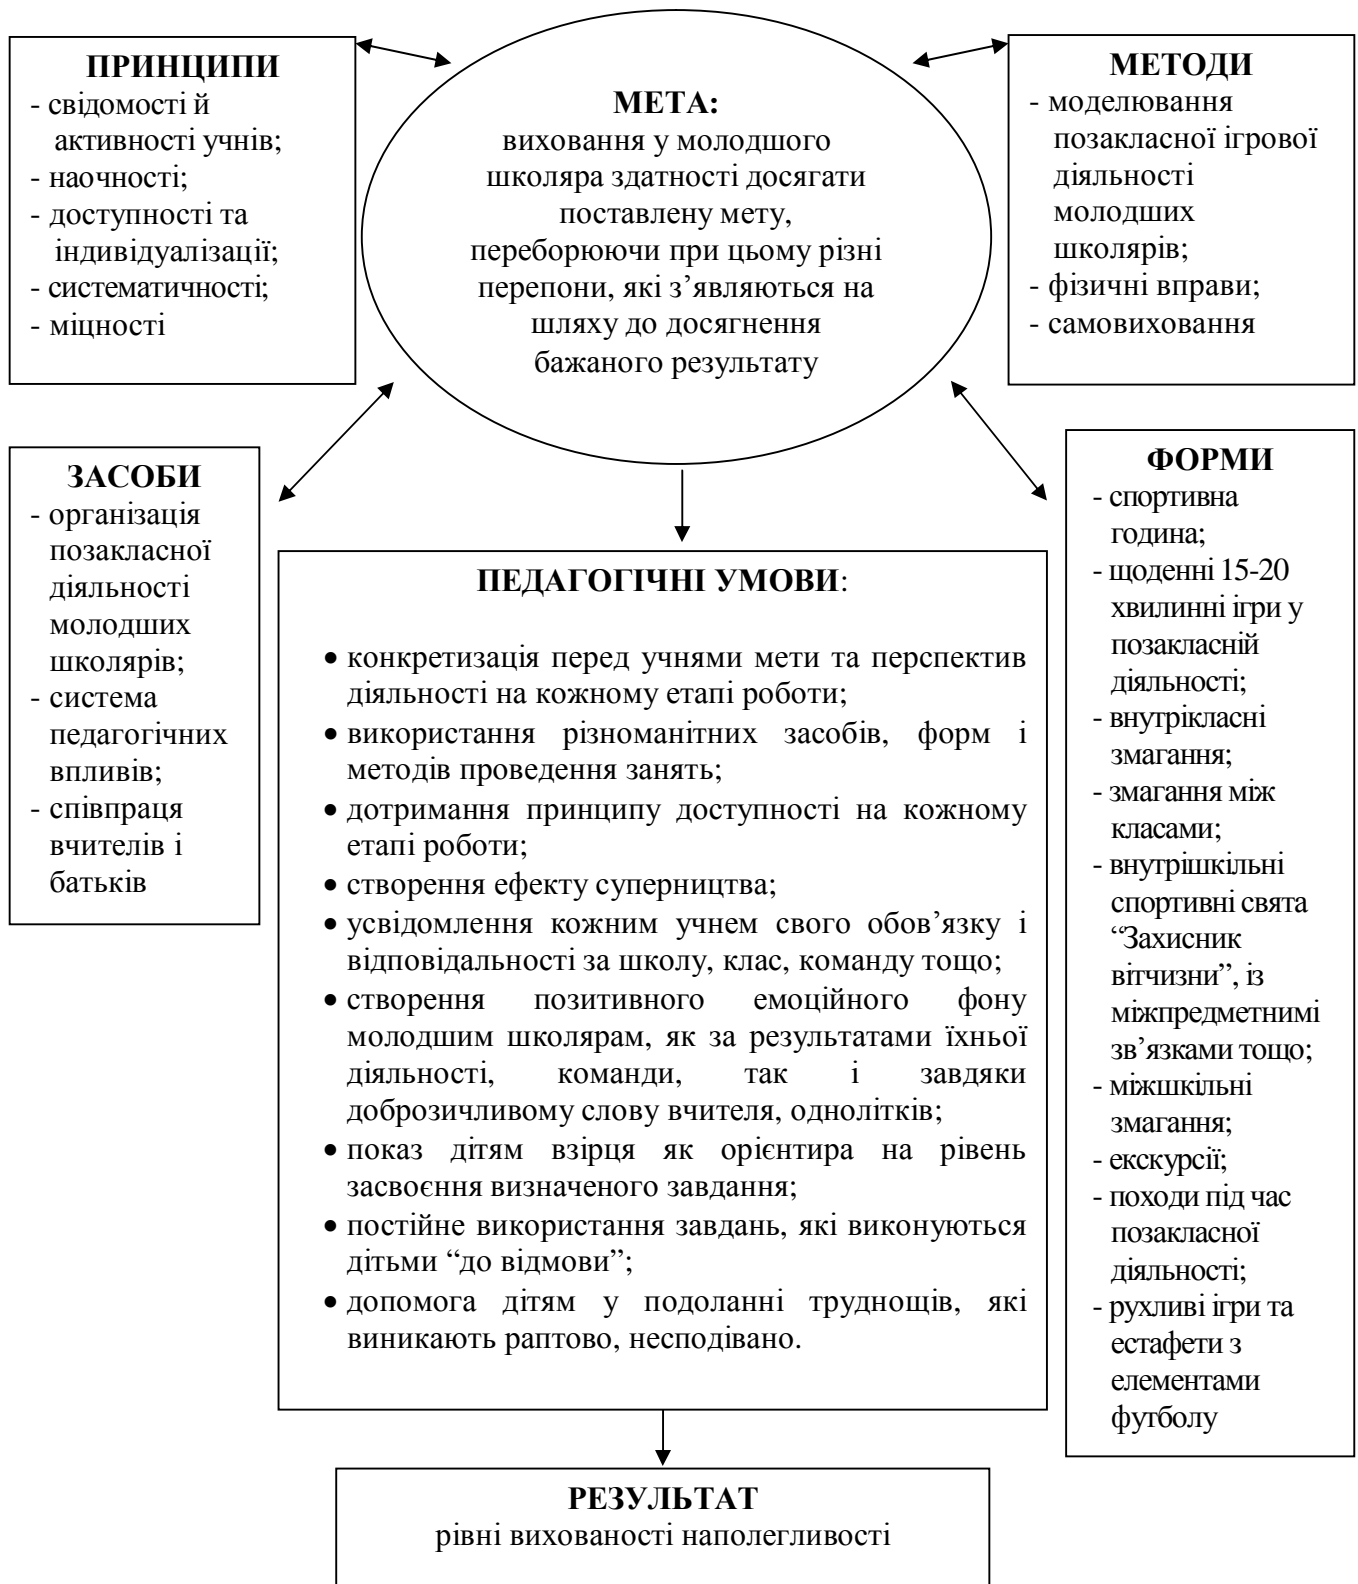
ПРИНЦИПИ
- свідомості й активності учнів;
- наочності;
- доступності та індивідуалізації;
- систематичності;
- міцності

МЕТА:
виховання у молодшого школяра здатності досягати поставлену мету, переборюючи при цьому різні перепони, які з'являються на шляху до досягнення бажаного результату

МЕТОДИ
- моделювання позакласної ігрової діяльності молодших школярів;
- фізичні вправи;
- самовиховання

ЗАСОБИ
- організація позакласної діяльності молодших школярів;
- система педагогічних впливів;
- співпраця вчителів і батьків

ПЕДАГОГІЧНІ УМОВИ:

• конкретизація перед учнями мети та перспектив діяльності на кожному етапі роботи;
• використання різноманітних засобів, форм і методів проведення занять;
• дотримання принципу доступності на кожному етапі роботи;
• створення ефекту суперництва;
• усвідомлення кожним учнем свого обов'язку і відповідальності за школу, клас, команду тощо;
• створення позитивного емоційного фону молодшим школярам, як за результатами їхньої діяльності, команди, так і завдяки доброзичливому слову вчителя, однолітків;
• показ дітям взірця як орієнтира на рівень засвоєння визначеного завдання;
• постійне використання завдань, які виконуються дітьми "до відмови";
• допомога дітям у подоланні труднощів, які виникають раптово, несподівано.

ФОРМИ
- спортивна година;
- щоденні 15-20 хвилинні ігри у позакласній діяльності;
- внутрікласні змагання;
- змагання між класами;
- внутрішкільні спортивні свята "Захисник вітчизни", із міжпредметнимі зв'язками тощо;
- міжшкільні змагання;
- екскурсії;
- походи під час позакласної діяльності;
- рухливі ігри та естафети з елементами футболу

РЕЗУЛЬТАТ
рівні вихованості наполегливості